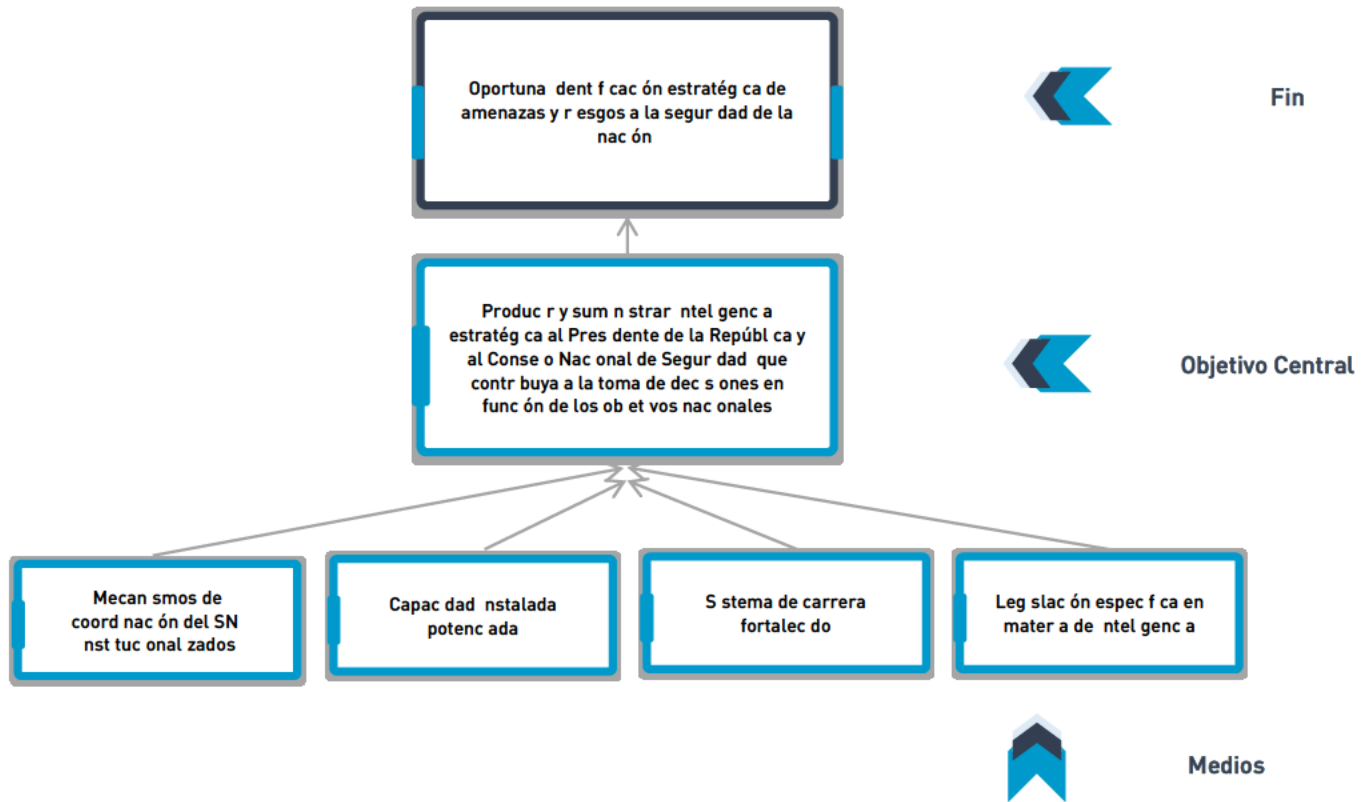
Oportuna dent f cac ón estratég ca de amenazas y r esgos a la segur dad de la nac ón

Fin

Produc r y sum n strar ntel genc a estratég ca al Pres dente de la Repúbl ca y al Conse o Nac onal de Segur dad que contr buya a la toma de dec s ones en func ón de los ob et vos nac onales

Objetivo Central

Mecan smos de coord nac ón del SN nst tuc onal zados

Capac dad nstalada potenc ada

S stema de carrera fortalec do

Leg slac ón espec f ca en mater a de ntel genc a

Medios